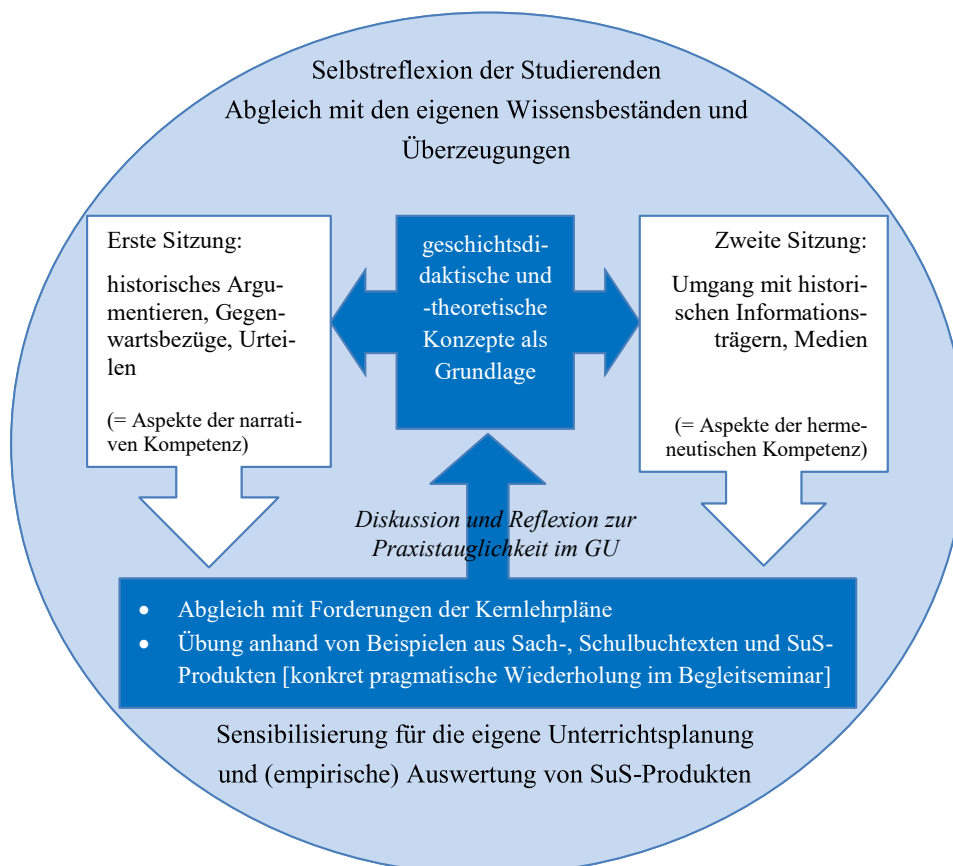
Selbstreflexion der Studierenden
Abgleich mit den eigenen Wissensbeständen und Überzeugungen

Erste Sitzung:

historisches Argumentieren, Gegenwartsbezüge, Urteilen

(= Aspekte der narrativen Kompetenz)

geschichtsdidaktische und -theoretische Konzepte als Grundlage

Zweite Sitzung:

Umgang mit historischen Informationsträgern, Medien

(= Aspekte der hermeneutischen Kompetenz)

Diskussion und Reflexion zur Praxistauglichkeit im GU

- Abgleich mit Forderungen der Kernlehrpläne
- Übung anhand von Beispielen aus Sach-, Schulbuchtexten und SuS-Produkten [konkret pragmatische Wiederholung im Begleitseminar]

Sensibilisierung für die eigene Unterrichtsplanung und (empirische) Auswertung von SuS-Produkten